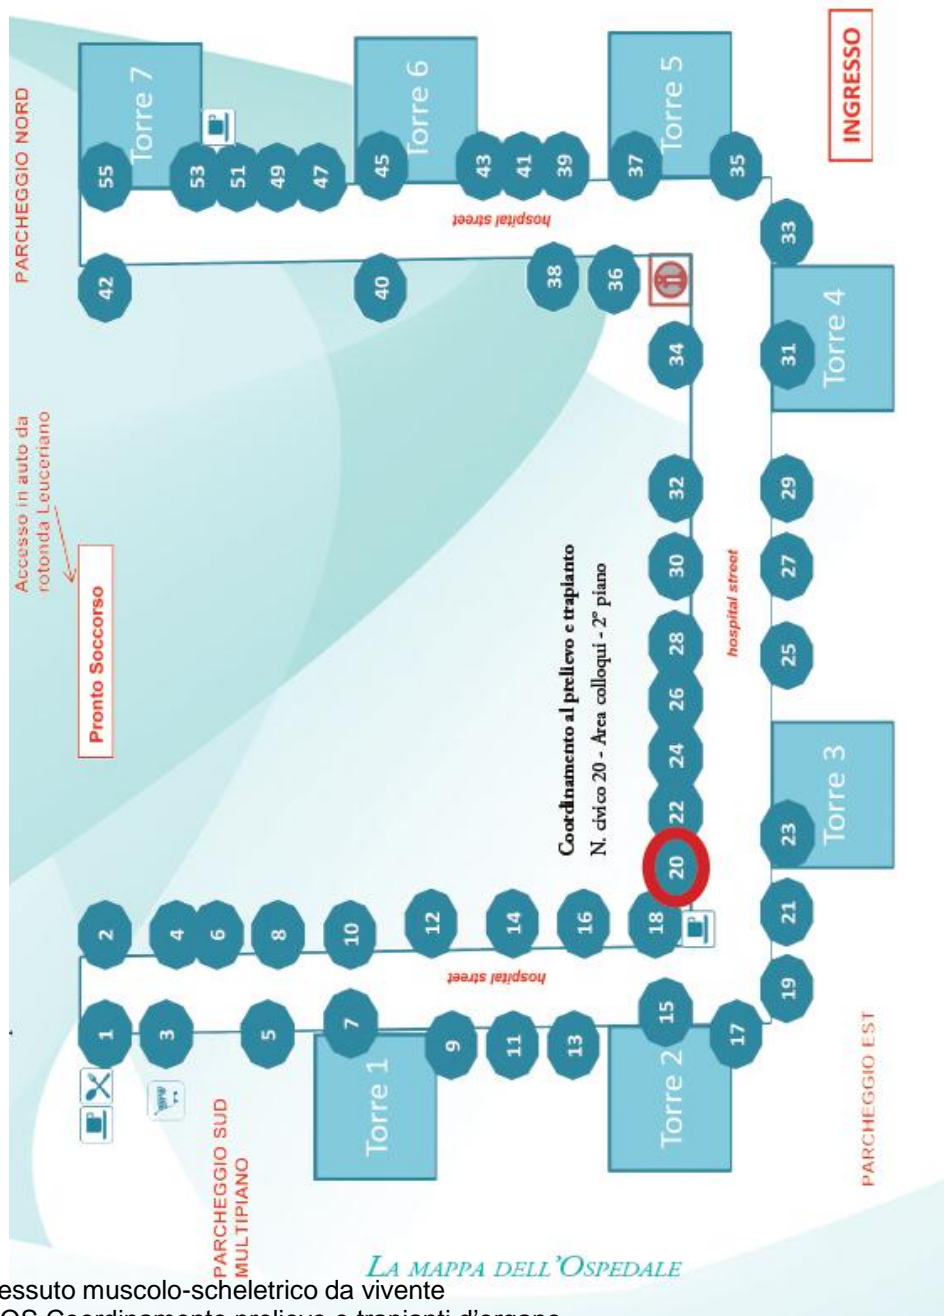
PARCHEGGIO NORD

Torre 7

Torre 6

Torre 5

INGRESSO

55 53 51 49 47 45 43 41 39 37 35

hospital street

33

42 40 38 36

Torre 4

34 31

Accesso in auto da rotonda Leuceriano

Pronto Soccorso

32 29

Coordinamento al prelievo e trapianto
N. civico 20 - Area colloqui - 2° piano

30 27

hospital street

28 25

26

24

Torre 3

22 23

20

2 4 6 8 10 12 14 16 18 21

hospital street

19

1 3 5 7 9 11 13 15 17

Torre 1

Torre 2

PARCHEGGIO SUD MULTIPIANO

PARCHEGGIO EST

LA MAPPA DELL'OSPEDALE

essuto muscolo-scheletrico da vivente
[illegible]OS Coordinamento prelievo e trapianti d'organo